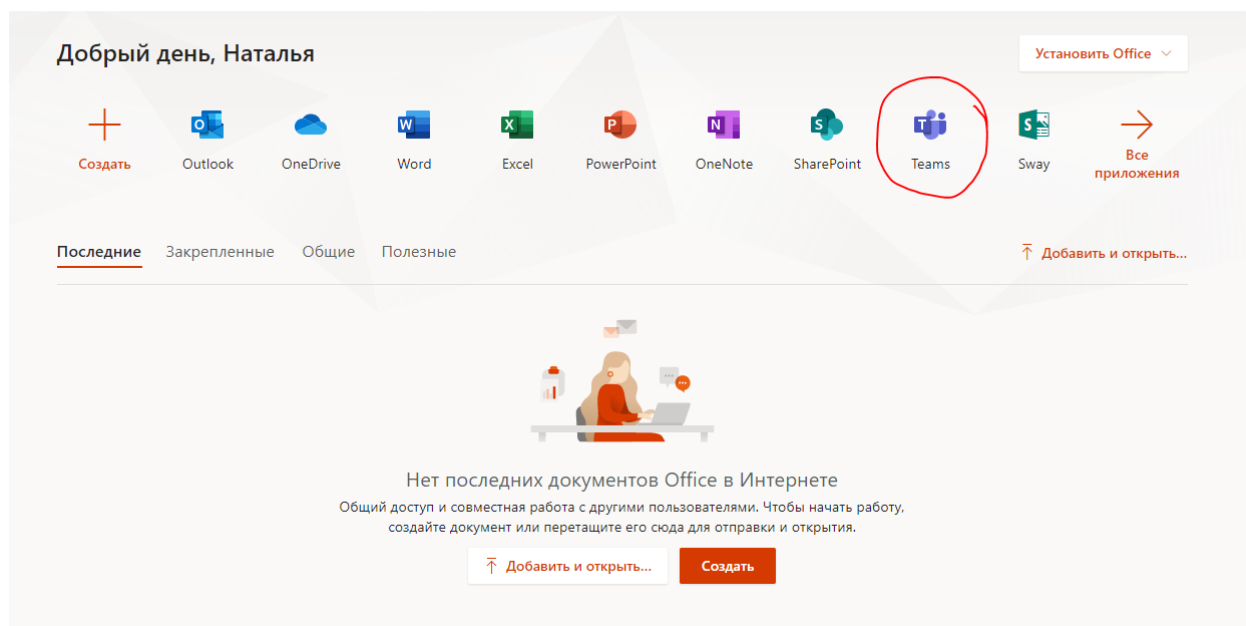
Добрый день, Наталья

Установить Office

Создать Outlook OneDrive Word Excel PowerPoint OneNote SharePoint Teams Sway Все приложения

Последние Закрепленные Общие Полезные

Добавить и открыть...

Нет последних документов Office в Интернете

Общий доступ и совместная работа с другими пользователями. Чтобы начать работу, создайте документ или перетащите его сюда для отправки и открытия.

Добавить и открыть... Создать